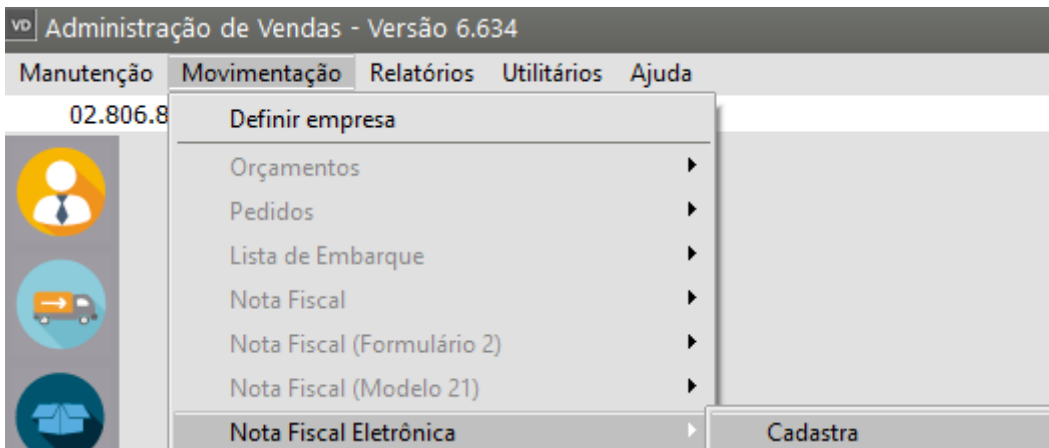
VD Administração de Vendas - Versão 6.634
Manutenção Movimentação Relatórios Utilitários Ajuda
02.806.8
Definir empresa
Orçamentos
Pedidos
Lista de Embarque
Nota Fiscal
Nota Fiscal (Formulário 2)
Nota Fiscal (Modelo 21)
Nota Fiscal Eletrônica
Cadastra